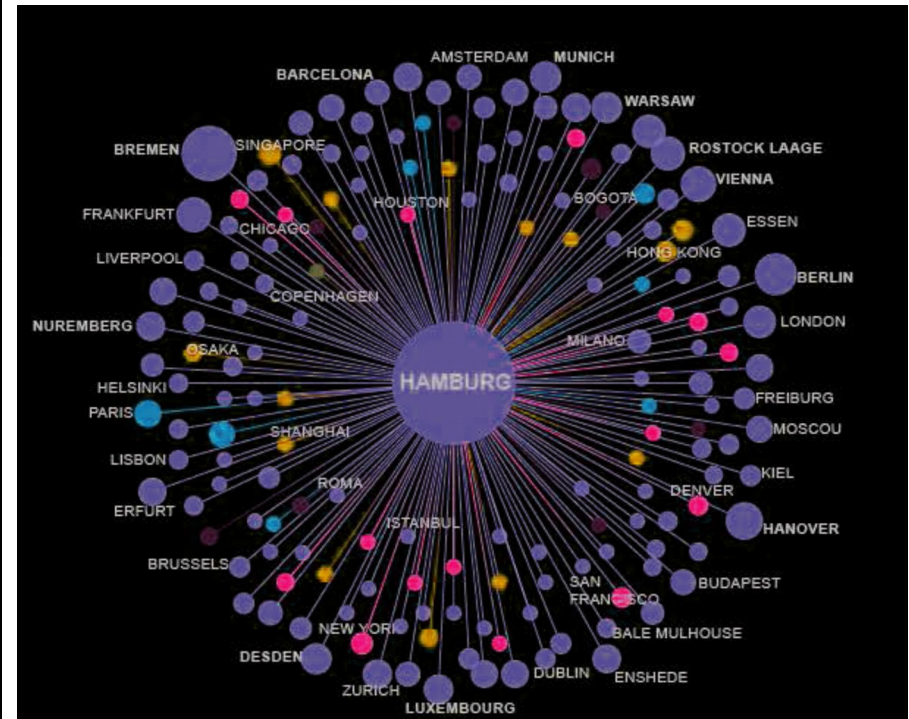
AMSTERDAM
MUNICH
BARCELONA
WARSAW
BREMEN
SINGAPORE
ROSTOCK LAAGE
VIENNA
HOUSTON
BOGOTA
FRANKFURT
CHICAGO
ESSEN
HONG KONG
LIVERPOOL
BERLIN
COPENHAGEN
LONDON
NUREMBERG
MILANO
OSAKA
HAMBURG
HELSINKI
FREIBURG
PARIS
SHANGHAI
MOSCOU
LISBON
KIEL
ROMA
DENVER
ERFURT
HANOVER
ISTANBUL
BRUSSELS
SAN FRANCISCO
BUDAPEST
NEW YORK
BALE MULHOUSE
DESDEN
DUBLIN
ENSHEDE
ZURICH
LUXEMBOURG